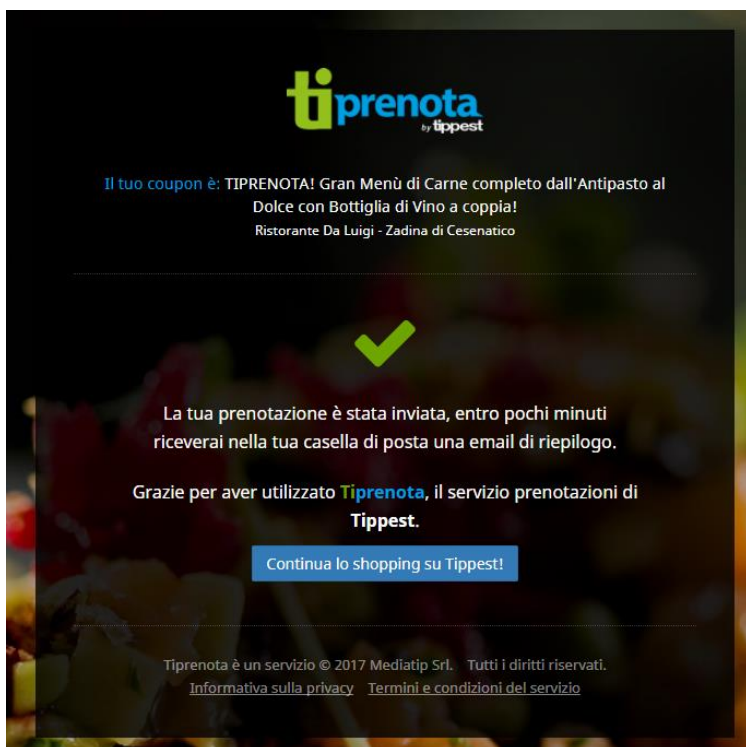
tiprenota by tippest

Il tuo coupon è: TIPRENOTA! Gran Menù di Carne completo dall'Antipasto al Dolce con Bottiglia di Vino a coppia!
Ristorante Da Luigi - Zadina di Cesenatico

La tua prenotazione è stata inviata, entro pochi minuti riceverai nella tua casella di posta una email di riepilogo.

Grazie per aver utilizzato Tiprenota, il servizio prenotazioni di Tippest.

Continua lo shopping su Tippest!

Tiprenota è un servizio © 2017 Mediatip Srl. Tutti i diritti riservati.
Informativa sulla privacy Termini e condizioni del servizio